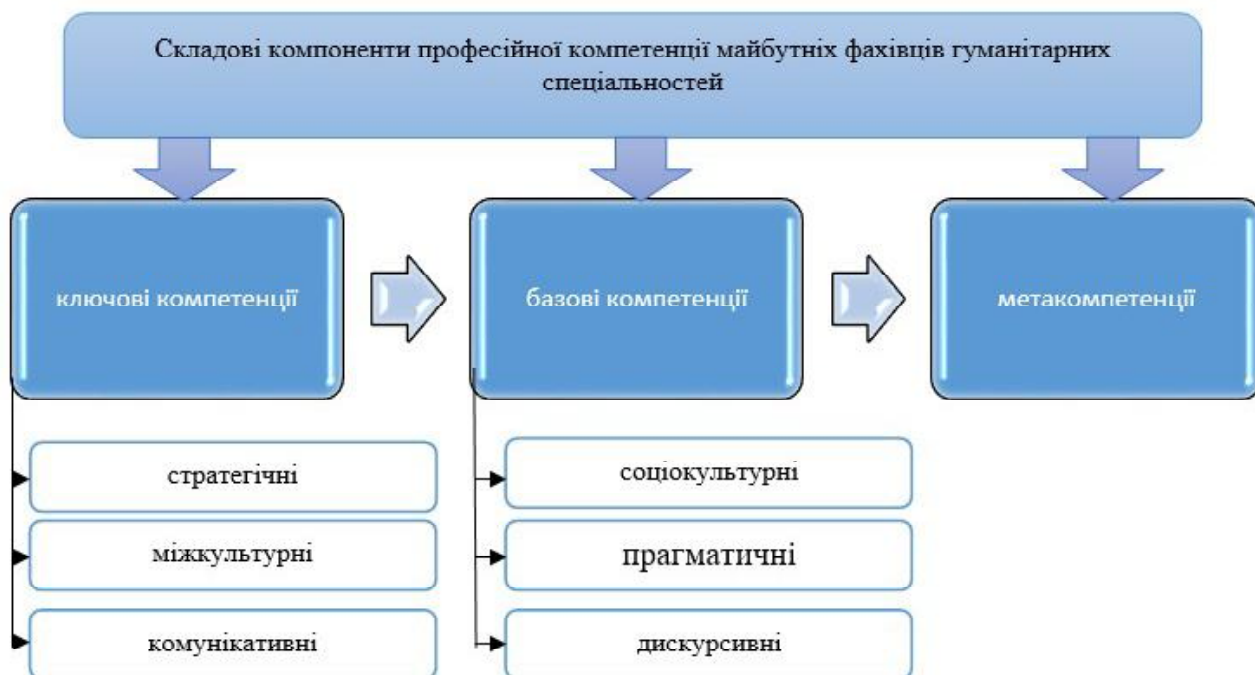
Складові компоненти професійної компетенції майбутніх фахівців гуманітарних спеціальностей

ключові компетенції

базові компетенції

метакомпетенції

стратегічні

міжкультурні

комунікативні

соціокультурні

прагматичні

дискурсивні